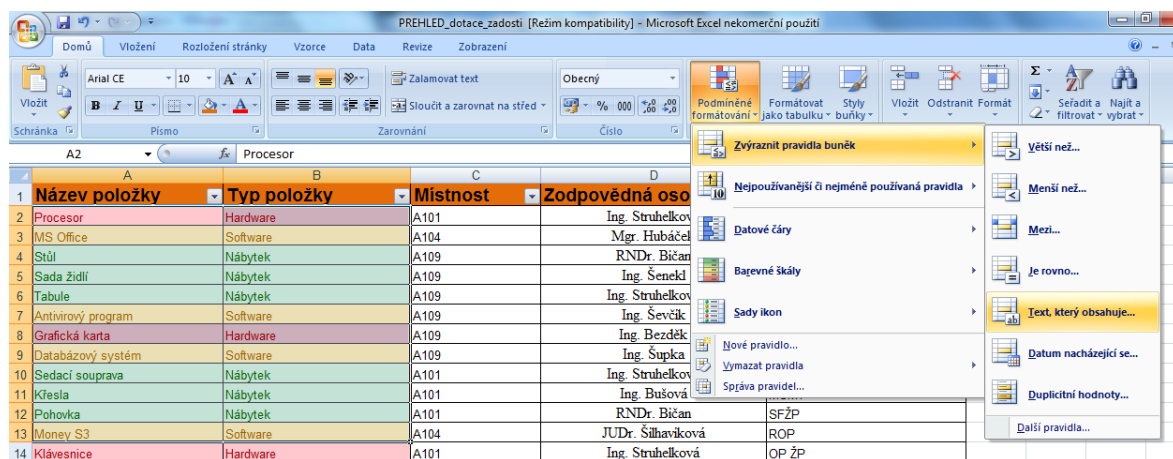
PREHLED_dotace_zadosti [Režim kompatibility] - Microsoft Excel nekomerční použití

Domů Vložení Rozložení stránky Vzorce Data Revize Zobrazení

Vložit
Schránka
Arial CE 10
Písmo
Zalamovat text
Sloučit a zarovnat na střed
Zarovnání
Obecný
% 000
Číslo
Podmíněné formátování
Formátovat jako tabulku
Styly buňky
Vložit Odstranit Formát
Seřadit a filtrovat
Najít a vybrat

A2 $f_x$ Procesor

| | A | B | C | D |
|---|---|---|---|---|
| 1 | Název položky | Typ položky | Místnost | Zodpovědná oso |
| 2 | Procesor | Hardware | A101 | Ing. Struhelkov |
| 3 | MS Office | Software | A104 | Mgr. Hubáček |
| 4 | Stůl | Nábytek | A109 | RNDr. Bičan |
| 5 | Sada židlí | Nábytek | A109 | Ing. Šenekl |
| 6 | Tabule | Nábytek | A109 | Ing. Struhelkov |
| 7 | Antivirový program | Software | A109 | Ing. Ševčík |
| 8 | Grafická karta | Hardware | A109 | Ing. Bezděk |
| 9 | Databázový systém | Software | A109 | Ing. Šupka |
| 10 | Sedací souprava | Nábytek | A101 | Ing. Struhelkov |
| 11 | Křesla | Nábytek | A101 | Ing. Bušová |
| 12 | Pohovka | Nábytek | A101 | RNDr. Bičan | SFŽP |
| 13 | Money S3 | Software | A104 | JUDr. Šilhavíková | ROP |
| 14 | Klávesnice | Hardware | A101 | Ing. Struhelková | OP ŽP |

Zvýraznit pravidla buněk
Nejpoužívanější či nejméně používaná pravidla
Datové čáry
Barevné škály
Sady ikon
Nové pravidlo...
Vymazat pravidla
Správa pravidel...

Větší než...
Menší než...
Mezi...
Je rovno...
Text, který obsahuje...
Datum nacházející se...
Duplicitní hodnoty...
Další pravidla...